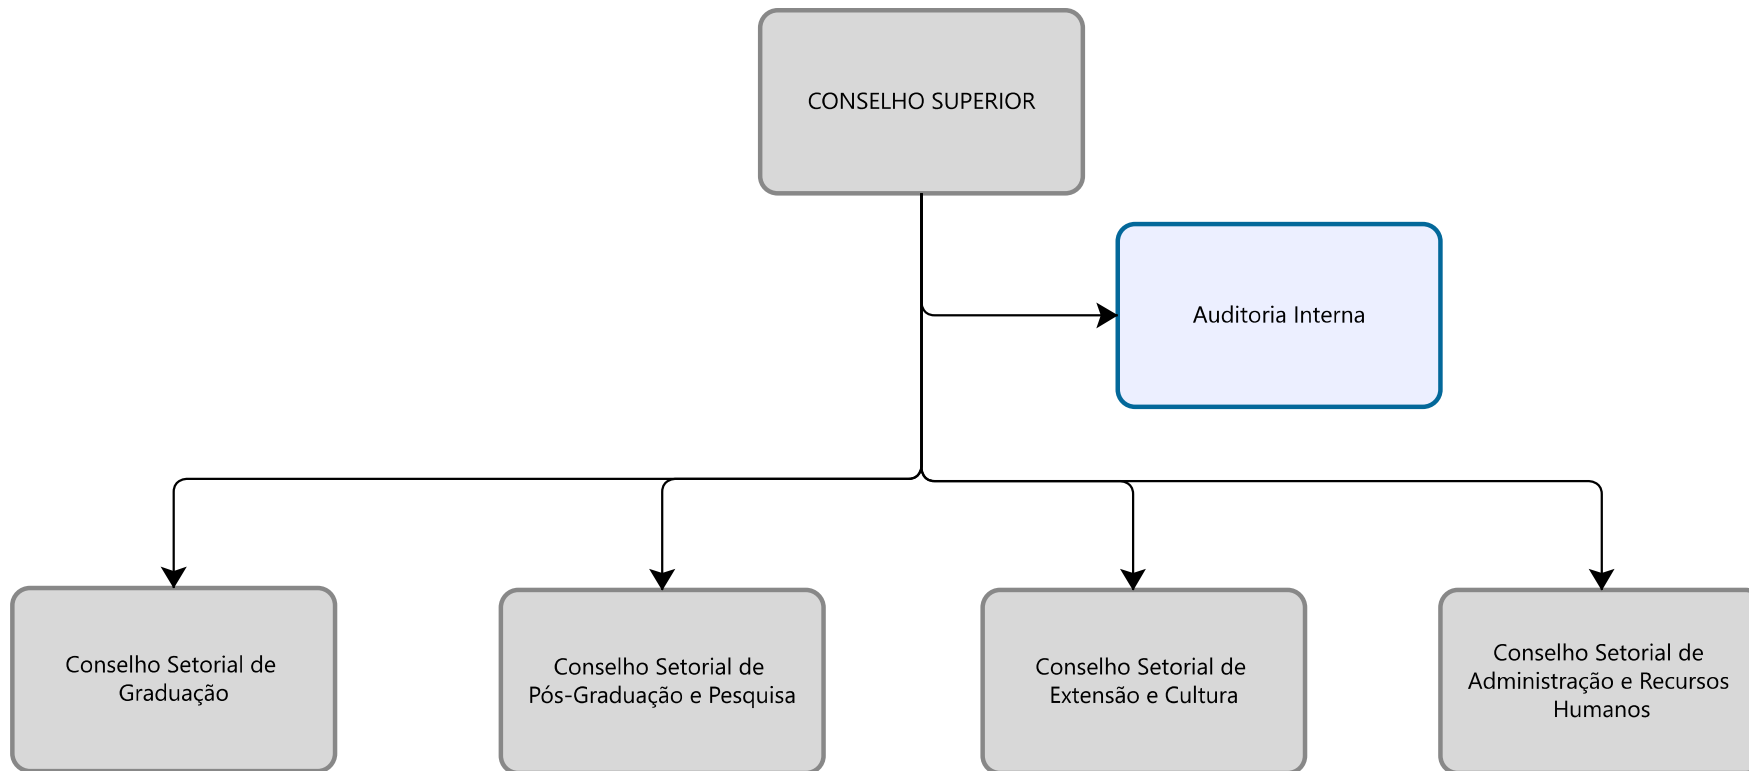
CONSELHO SUPERIOR

Auditoria Interna

Conselho Setorial de Graduação

Conselho Setorial de Pós-Graduação e Pesquisa

Conselho Setorial de Extensão e Cultura

Conselho Setorial de Administração e Recursos Humanos